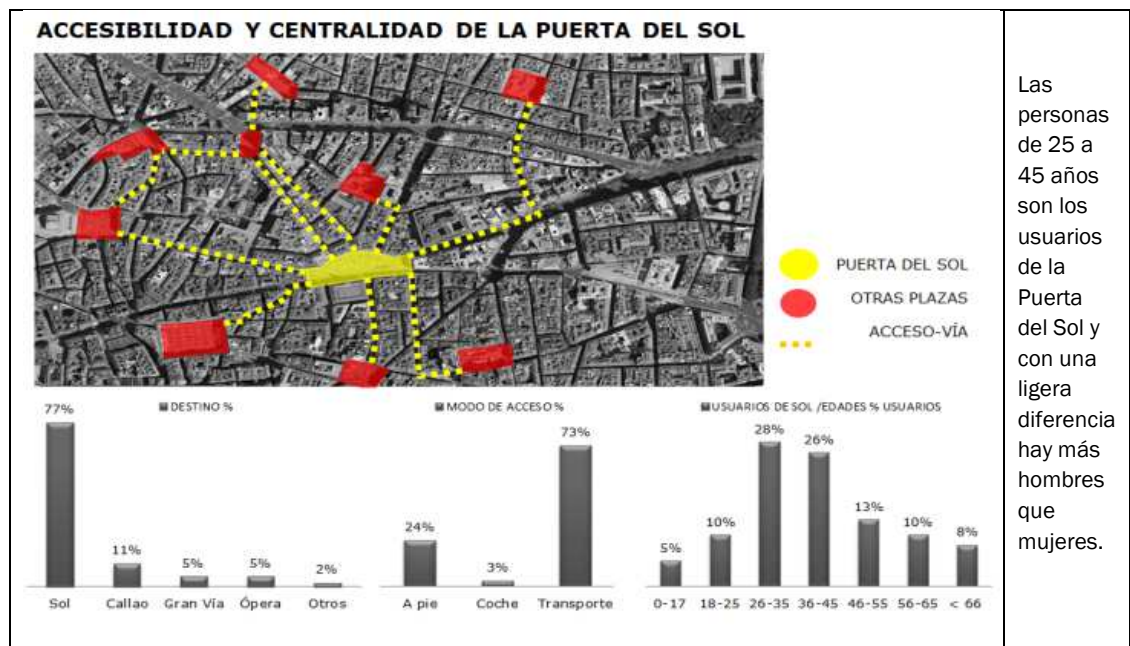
ACCESIBILIDAD Y CENTRALIDAD DE LA PUERTA DEL SOL

PUERTA DEL SOL
OTRAS PLAZAS
ACCESO-VÍA

DESTINO %

| Sol | Callao | Gran Vía | Ópera | Otros |
|---|---|---|---|---|
| 77% | 11% | 5% | 5% | 2% |

MODO DE ACCESO %

| A pie | Coche | Transporte |
|---|---|---|
| 24% | 3% | 73% |

USUARIOS DE SOL /EDADES % USUARIOS

| 0-17 | 18-25 | 26-35 | 36-45 | 46-55 | 56-65 | < 66 |
|---|---|---|---|---|---|---|
| 5% | 10% | 28% | 26% | 13% | 10% | 8% |

Las personas de 25 a 45 años son los usuarios de la Puerta del Sol y con una ligera diferencia hay más hombres que mujeres.